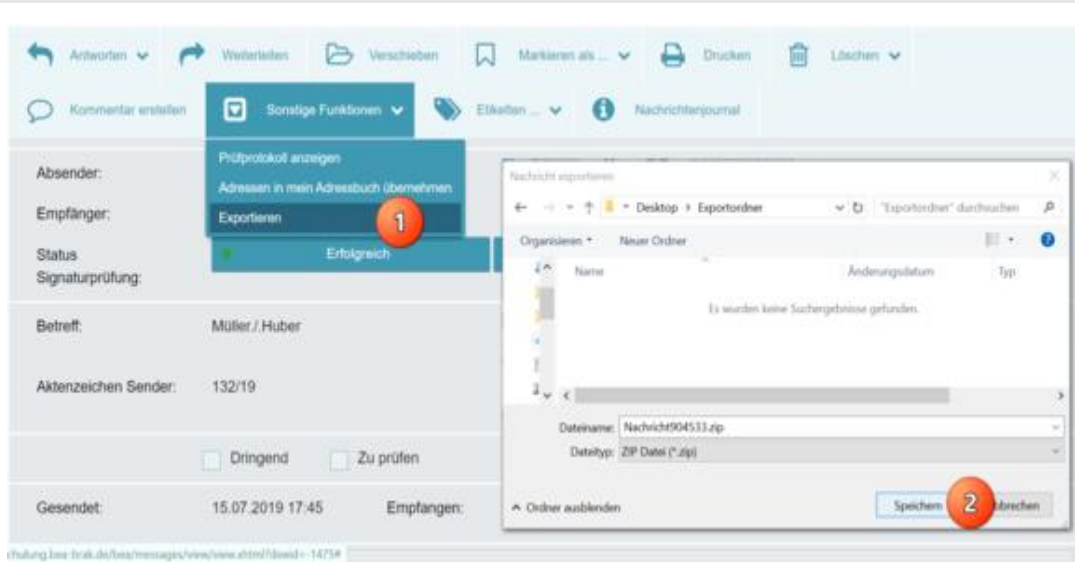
Antworten Weiterleiten Verschieben Markieren als ... Drucken Löschen

Kommentar erstellen Sonstige Funktionen Etiketten ... Nachrichtenjournal

Prüfprotokoll anzeigen
Adressen in mein Adressbuch übernehmen
Exportieren
1

Absender:
Empfänger:
Status Signaturprüfung: Erfolgreich

Betreff: Müller./.Huber

Aktenzeichen Sender: 132/19

Dringend Zu prüfen

Gesendet: 15.07.2019 17:45 Empfangen:

Nachricht exportieren
Desktop › Exportordner "Exportordner" durchsuchen
Organisieren ▾ Neuer Ordner
Name Änderungsdatum Typ
Es wurden keine Suchergebnisse gefunden.
Dateiname: Nachricht904533.zip
Dateityp: ZIP Datei (*.zip)
^ Ordner ausblenden
Speichern 2 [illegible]brechen

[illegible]chulung.bea-brak.de/bea/messages/view/view.xhtml?dswid=-1475#